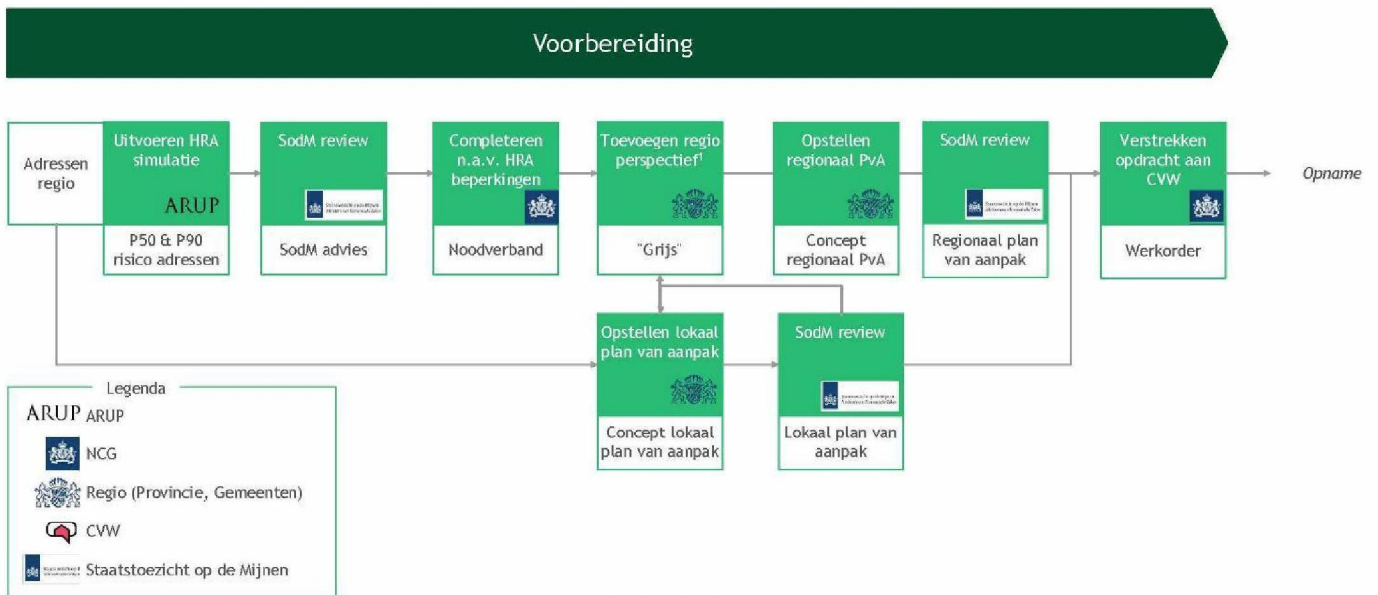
Voorbereiding

Adressen regio

Uitvoeren HRA simulatie
ARUP
P50 & P90 risico adressen

SodM review
SodM advies

Completeren n.a.v. HRA beperkingen
Noodverband

Toevoegen regio perspectief¹
"Grijs"

Opstellen regionaal PvA
Concept regionaal PvA

SodM review
Regionaal plan van aanpak

Verstrekken opdracht aan CVW
Werkorder

Opname

Opstellen lokaal plan van aanpak
Concept lokaal plan van aanpak

SodM review
Lokaal plan van aanpak

Legenda
ARUP ARUP
NCG
Regio (Provincie, Gemeenten)
CVW
Staatstoezicht op de Mijnen